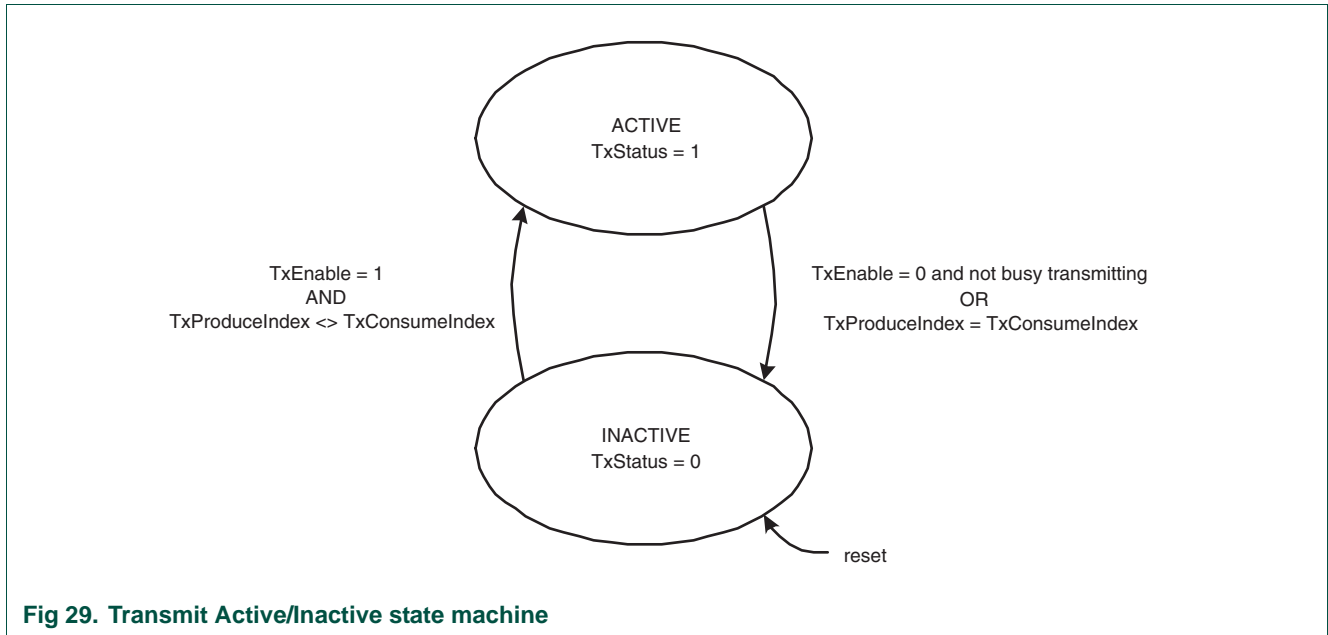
ACTIVE
TxStatus = 1

TxEnable = 1
AND
TxProduceIndex <> TxConsumeIndex

TxEnable = 0 and not busy transmitting
OR
TxProduceIndex = TxConsumeIndex

INACTIVE
TxStatus = 0

reset

Fig 29. Transmit Active/Inactive state machine